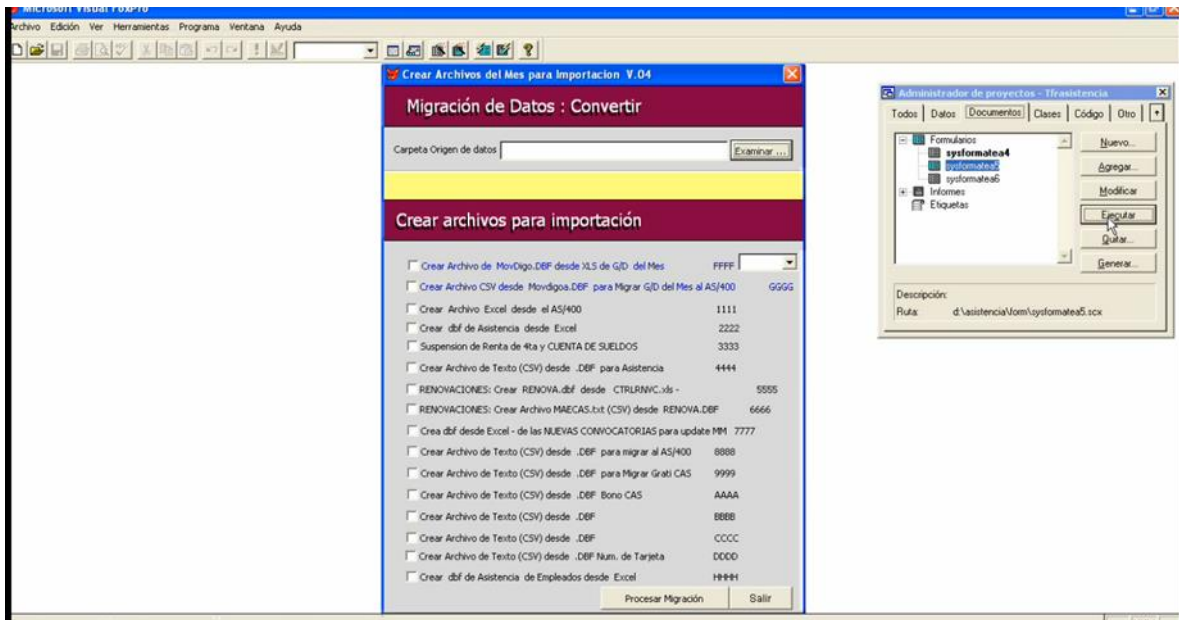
Microsoft Visual FoxPro

Archivo Edición Ver Herramientas Programa Ventana Ayuda

Crear Archivos del Mes para Importacion V.04

Migración de Datos : Convertir

Carpeta Origen de datos Examinar ...

Crear archivos para importación

Crear Archivo de MovDigo.DBF desde XLS de G/D del Mes FFFF

Crear Archivo CSV desde Movdigoa.DBF para Migrar G/D del Mes al AS/400 GGGG

Crear Archivo Excel desde el AS/400 1111

Crear dbf de Asistencia desde Excel 2222

Suspension de Renta de 4ta y CUENTA DE SUELDOS 3333

Crear Archivo de Texto (CSV) desde .DBF para Asistencia 4444

RENOVACIONES: Crear RENOVA.dbf desde CTRLRNVC.xls - 5555

RENOVACIONES: Crear Archivo MAECAS.txt (CSV) desde RENOVA.DBF 6666

Crea dbf desde Excel - de las NUEVAS CONVOCATORIAS para update MM 7777

Crear Archivo de Texto (CSV) desde .DBF para migrar al AS/400 8888

Crear Archivo de Texto (CSV) desde .DBF para Migrar Grati CAS 9999

Crear Archivo de Texto (CSV) desde .DBF Bono CAS AAAA

Crear Archivo de Texto (CSV) desde .DBF BBBB

Crear Archivo de Texto (CSV) desde .DBF CCCC

Crear Archivo de Texto (CSV) desde .DBF Num. de Tarjeta DDDD

Crear dbf de Asistencia de Empleados desde Excel HHHH

Procesar Migración Salir

Administrador de proyectos - Tfrasistencia

Todos Datos Documentos Clases Código Otro

Formularios
sysformatea4
sysformatea5
sysformatea6
Informes
Etiquetas

Nuevo...
Agregar...
Modificar
Ejecutar
Quitar...
Generar...

Descripción:
Ruta: d:\asistencia\form\sysformatea5.scx